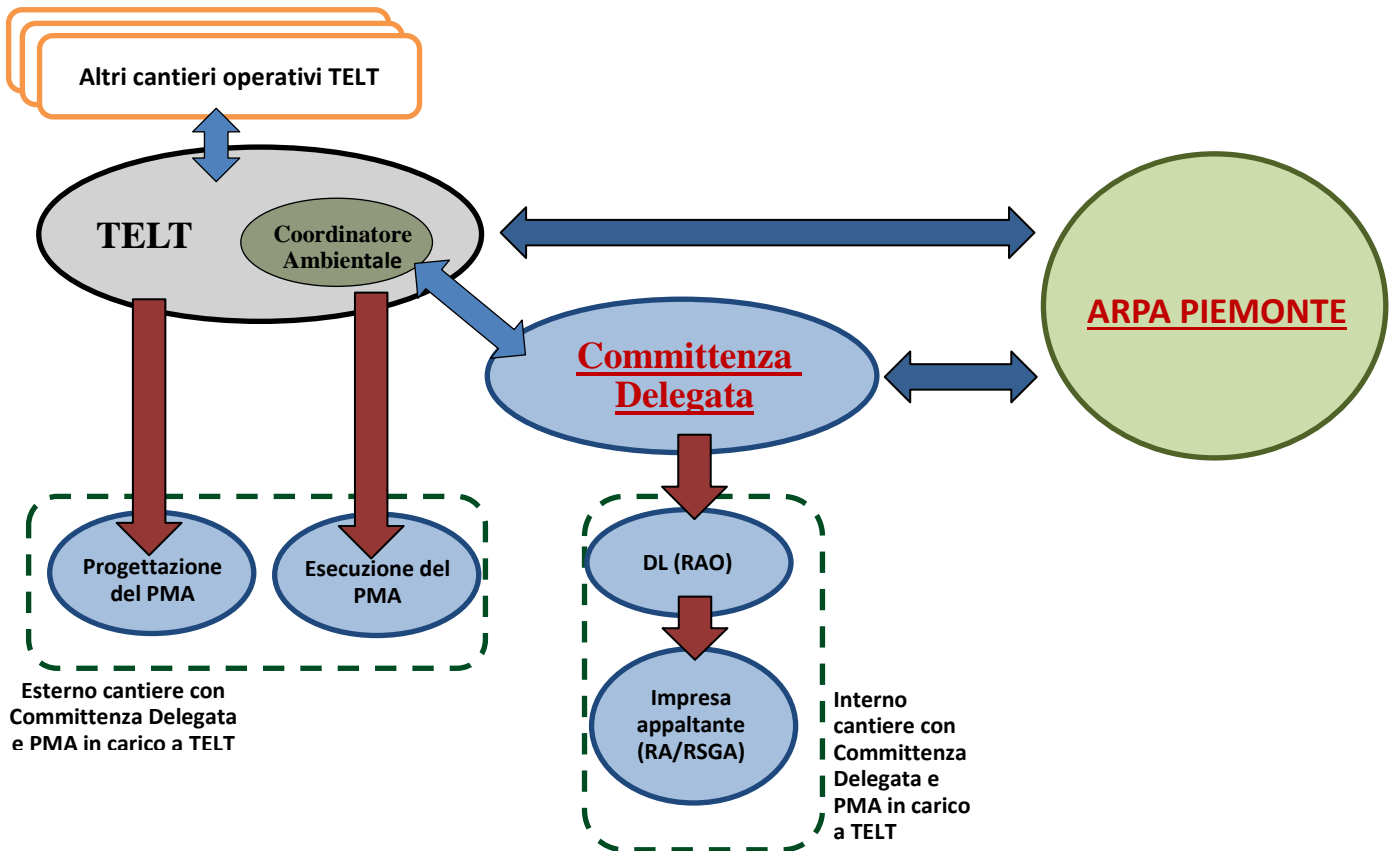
Altri cantieri operativi TELT

TELT

Coordinatore Ambientale

ARPA PIEMONTE

Committenza Delegata

Progettazione del PMA

Esecuzione del PMA

Esterno cantiere con Committenza Delegata e PMA in carico a TELT

DL (RAO)

Impresa appaltante (RA/RSGA)

Interno cantiere con Committenza Delegata e PMA in carico a TELT